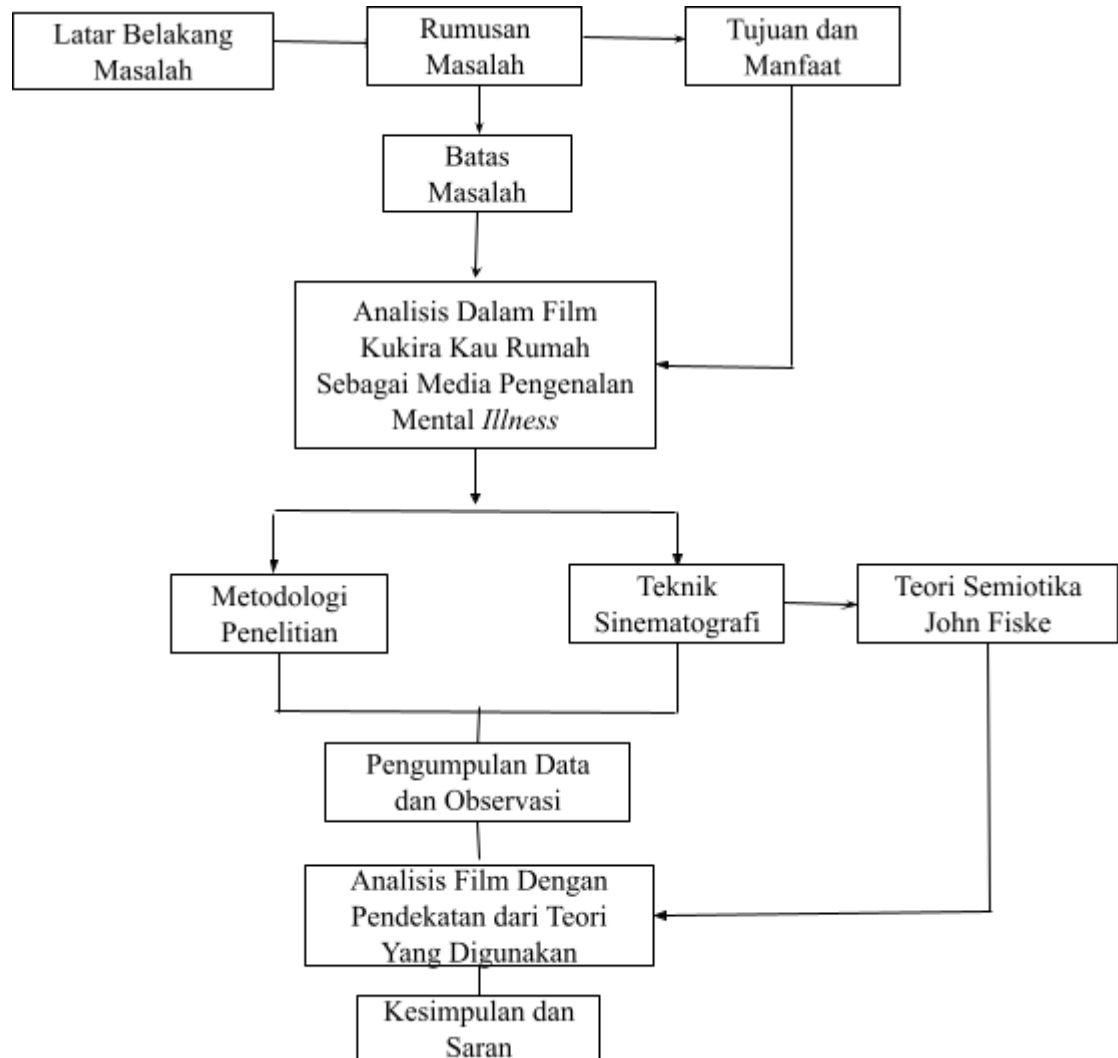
Latar Belakang Masalah

Rumusan Masalah

Tujuan dan Manfaat

Batas Masalah

Analisis Dalam Film Kukira Kau Rumah Sebagai Media Pengenalan Mental *Illness*

Metodologi Penelitian

Teknik Sinematografi

Teori Semiotika John Fiske

Pengumpulan Data dan Observasi

Analisis Film Dengan Pendekatan dari Teori Yang Digunakan

Kesimpulan dan Saran